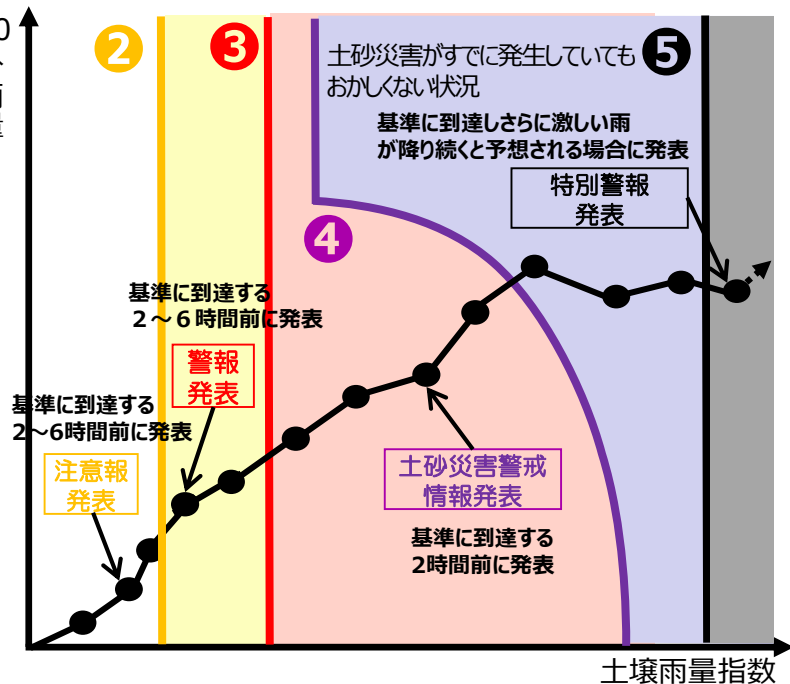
0
ベ
雨
量

2
3
土砂災害がすでに発生していてもおかしくない状況
5
基準に到達しさらに激しい雨が降り続くと予想される場合に発表
特別警報
発表
4
基準に到達する
２～６時間前に発表
警報
発表
基準に到達する
2～6時間前に発表
注意報
発表
土砂災害警戒
情報発表
基準に到達する
2時間前に発表
土壌雨量指数